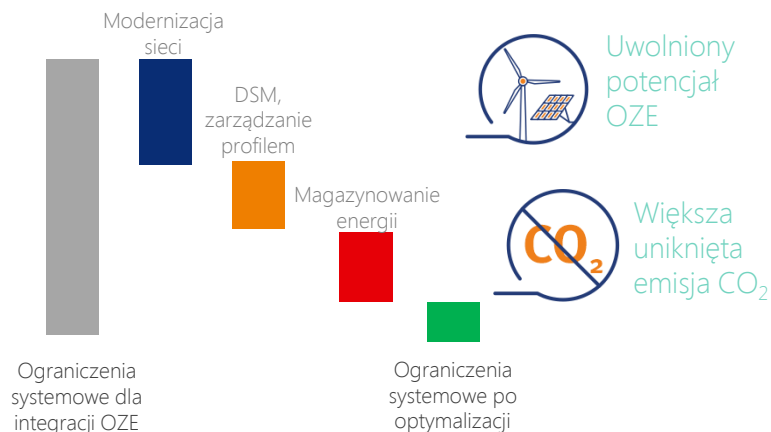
Modernizacja sieci

DSM, zarządzanie profilem

Magazynowanie energii

Uwolniony potencjał OZE

$CO_2$

Większa uniknięta emisja $CO_2$

Ograniczenia systemowe dla integracji OZE

Ograniczenia systemowe po optymalizacji